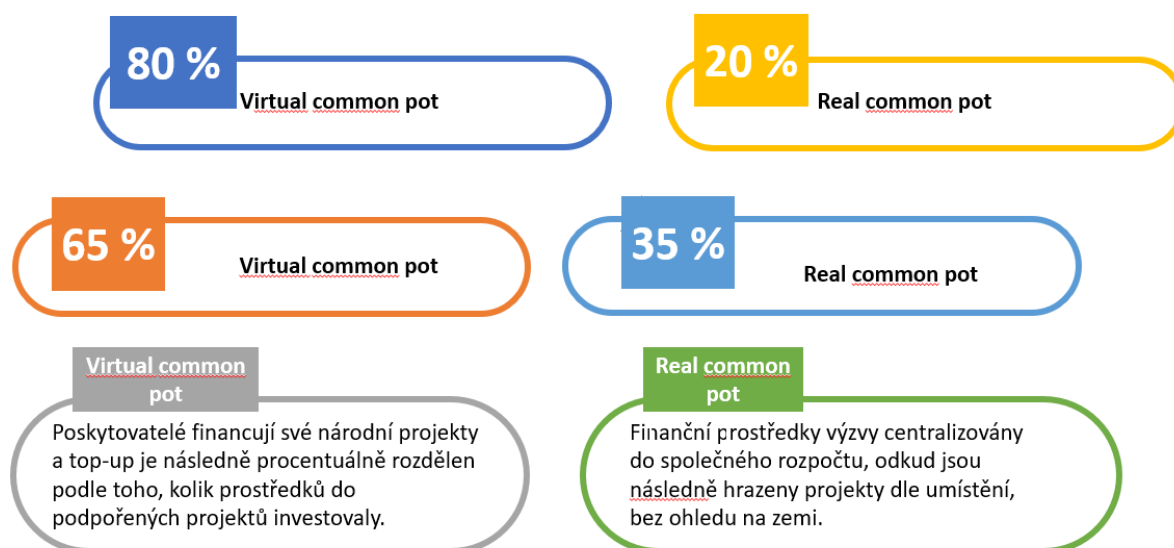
80 %
Virtual common pot

20 %
Real common pot

65 %
Virtual common pot

35 %
Real common pot

Virtual common pot

Poskytovatelé financují své národní projekty a top-up je následně procentuálně rozdělen podle toho, kolik prostředků do podpořených projektů investovaly.

Real common pot

Finanční prostředky výzvy centralizovány do společného rozpočtu, odkud jsou následně hrazeny projekty dle umístění, bez ohledu na zemi.